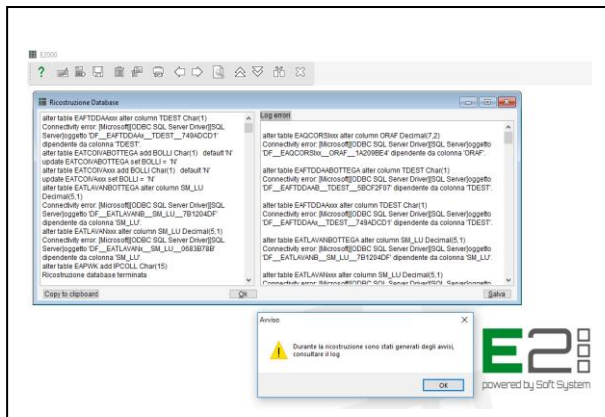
E2000

?

Ricostruzione Database

alter table EAFTDDAxxx alter column TDEST Char(1)
Connectivity error: [Microsoft][ODBC SQL Server Driver][SQL Server]oggetto 'DF__EAFTDDAAx__TDEST__749ADCD1' dipendente da colonna 'TDEST'.
alter table EATCOVABOTTEGA add BOLLI Char(1) default 'N'
update EATCOVABOTTEGA set BOLLI = 'N'
alter table EATCOVAxxx add BOLLI Char(1) default 'N'
update EATCOVAxxx set BOLLI = 'N'
alter table EATLAVANBOTTEGA alter column SM_LU Decimal(5,1)
Connectivity error: [Microsoft][ODBC SQL Server Driver][SQL Server]oggetto 'DF__EATLAVANB__SM_LU__7B1204DF' dipendente da colonna 'SM_LU'.
alter table EATLAVANxxx alter column SM_LU Decimal(5,1)
Connectivity error: [Microsoft][ODBC SQL Server Driver][SQL Server]oggetto 'DF__EATLAVANx__SM_LU__0683B78B' dipendente da colonna 'SM_LU'.
alter table EAFWK add IPCOLL Char(15)
Ricostruzione database terminata

Copy to clipboard
Ok

Log errori

alter table EAQCORSIxxx alter column ORAF Decimal(7,2)
Connectivity error: [Microsoft][ODBC SQL Server Driver][SQL Server]oggetto 'DF__EAQCORSIx__ORAF__1A209BE4' dipendente da colonna 'ORAF'.

alter table EAFTDDAABOTTEGA alter column TDEST Char(1)
Connectivity error: [Microsoft][ODBC SQL Server Driver][SQL Server]oggetto 'DF__EAFTDDAAB__TDEST__5BCF2F07' dipendente da colonna 'TDEST'.

alter table EAFTDDAAxxx alter column TDEST Char(1)
Connectivity error: [Microsoft][ODBC SQL Server Driver][SQL Server]oggetto 'DF__EAFTDDAAx__TDEST__749ADCD1' dipendente da colonna 'TDEST'.

alter table EATLAVANBOTTEGA alter column SM_LU Decimal(5,1)
Connectivity error: [Microsoft][ODBC SQL Server Driver][SQL Server]oggetto 'DF__EATLAVANB__SM_LU__7B1204DF' dipendente da colonna 'SM_LU'.

alter table EATLAVANxxx alter column SM_LU Decimal(5,1)
Connectivity error: [Microsoft][ODBC SQL Server Driver][SQL Server]oggetto

Salva

Avviso

Durante la ricostruzione sono stati generati degli avvisi, consultare il log

OK

E2
powered by Soft System